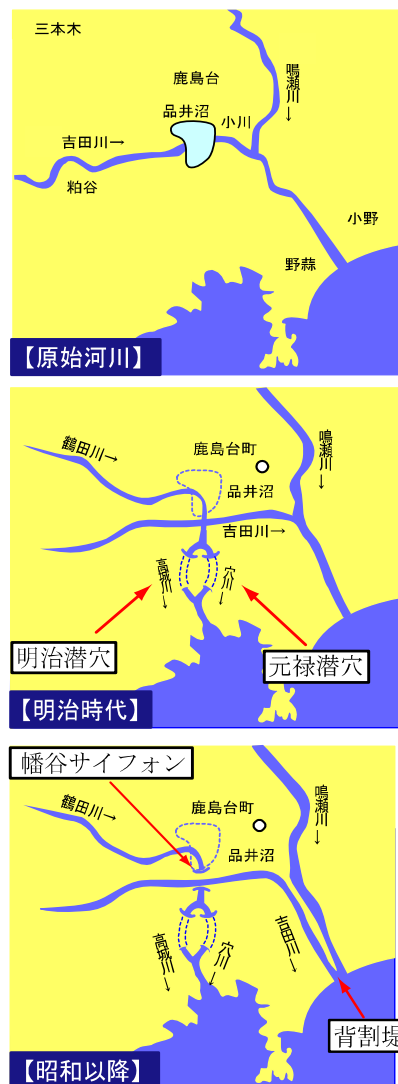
三本木

鹿島台

鳴瀬川↓

品井沼

小川

吉田川→

粕谷

小野

野蒜

【原始河川】

鶴田川→

鹿島台町

鳴瀬川↓

品井沼

吉田川→

高城川↓

穴川↓

明治潜穴

元禄潜穴

【明治時代】

幡谷サイフォン

鶴田川→

鹿島台町

鳴瀬川↓

品井沼

高城川↓

穴川↓

吉田川↓

背割堤

【昭和以降】